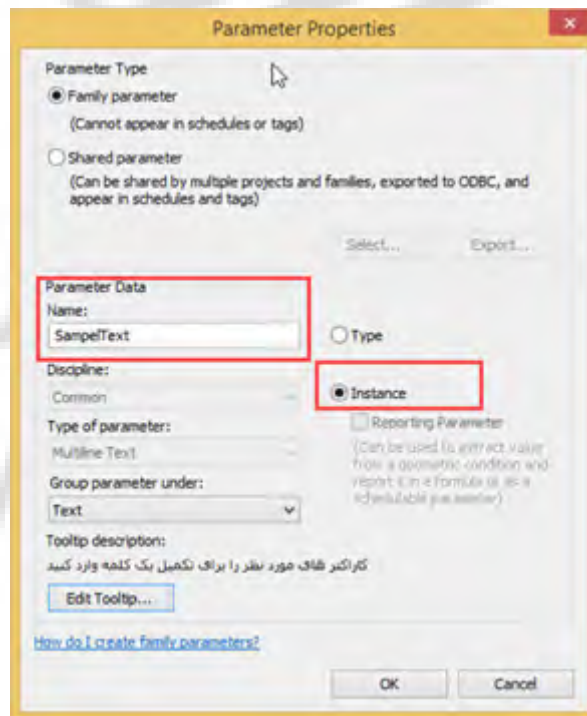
Parameter Properties

Parameter Type

Family parameter

(Cannot appear in schedules or tags)

Shared parameter

(Can be shared by multiple projects and families, exported to ODBC, and appear in schedules and tags)

Select... Export...

Parameter Data

Name:

SampelText

Type

Discipline:

Common

Instance

Reporting Parameter

Type of parameter:

Multiline Text

(Can be used to extract value from a geometric condition and report it in a formula or as a schedulable parameter)

Group parameter under:

Text

Tooltip description:

کاراکتر ضاف مورد نظر را برای تکمیل یک کلمه وارد کنید

Edit Tooltip...

How do I create family parameters?

OK Cancel